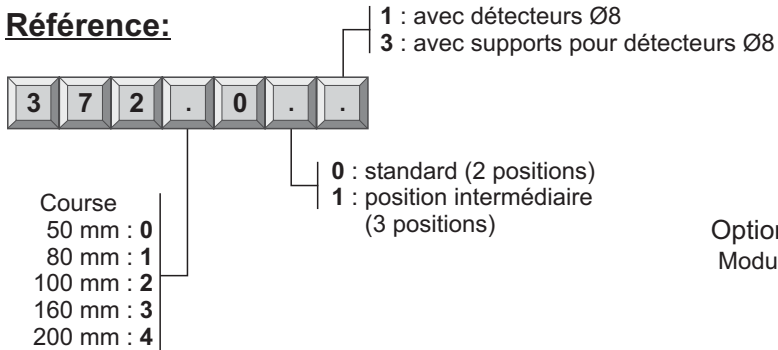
Référence:

1 : avec détecteurs Ø8
3 : avec supports pour détecteurs Ø8

| 3 | 7 | 2 | . | 0 | . | . |

0 : standard (2 positions)
1 : position intermédiaire (3 positions)

Course
50 mm : 0
80 mm : 1
100 mm : 2
160 mm : 3
200 mm : 4

Optior
Modu